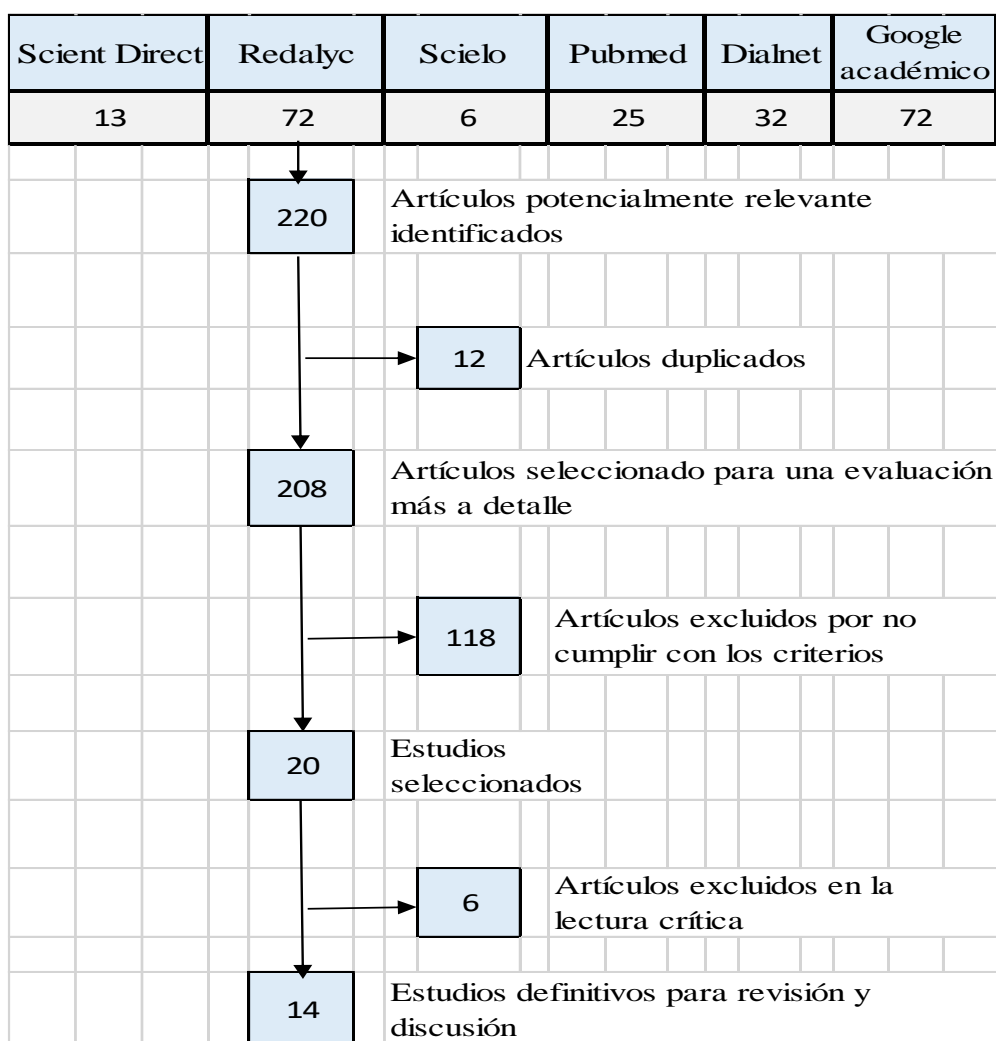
| Scient Direct | Redalyc | Scielo | Pubmed | Dialnet | Google académico |
|---|---|---|---|---|---|
| 13 | 72 | 6 | 25 | 32 | 72 |

220 Artículos potencialmente relevante identificados

12 Artículos duplicados

208 Artículos seleccionado para una evaluación más a detalle

118 Artículos excluidos por no cumplir con los criterios

20 Estudios seleccionados

6 Artículos excluidos en la lectura crítica

14 Estudios definitivos para revisión y discusión